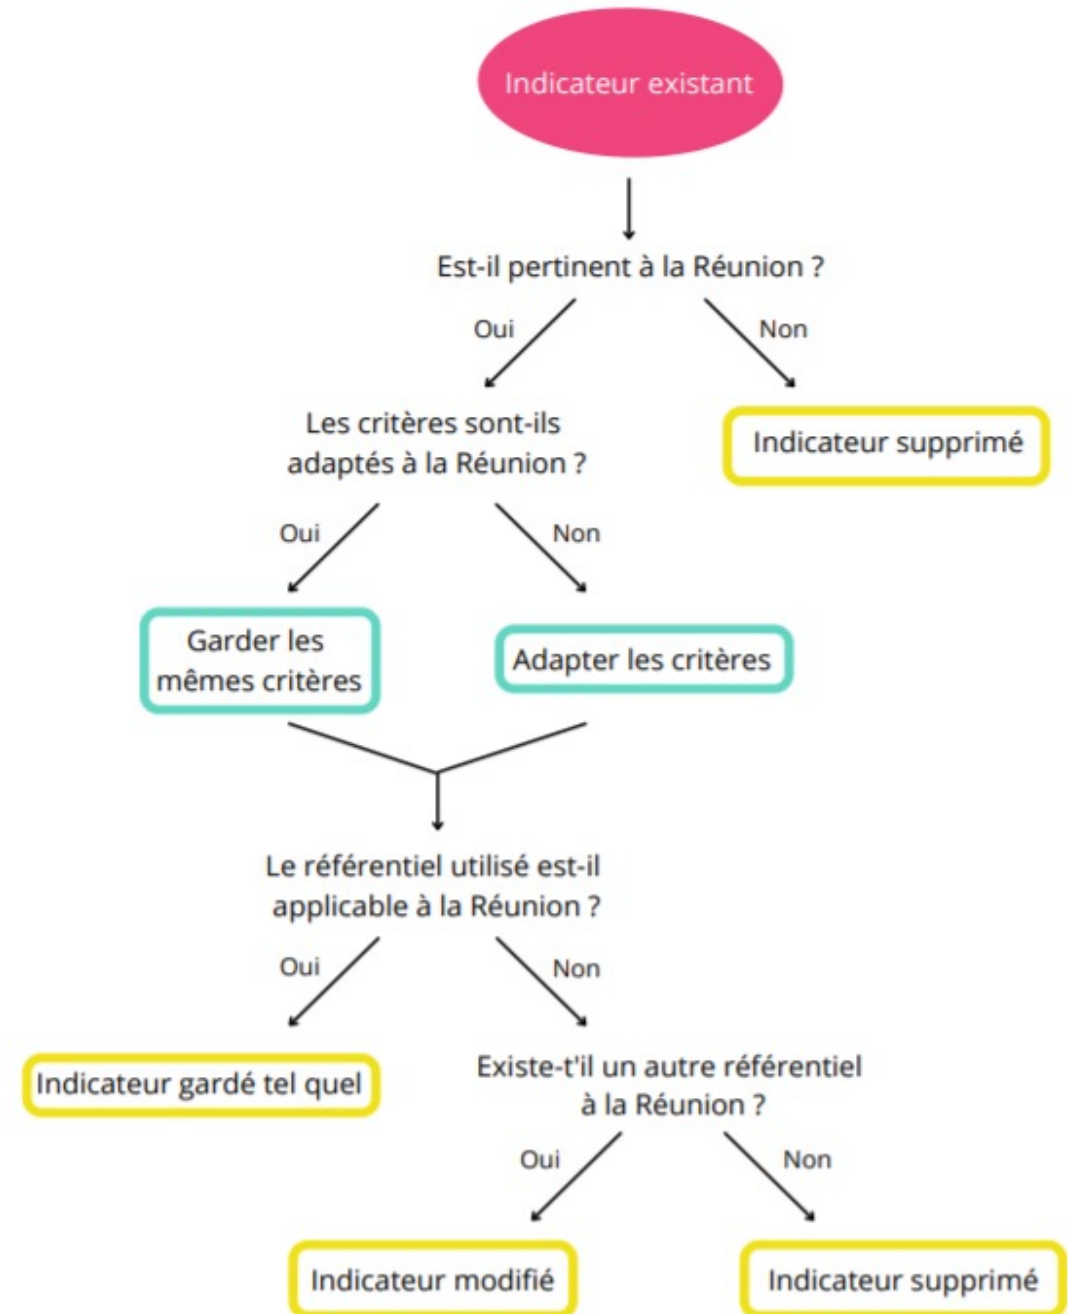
Indicateur existant

Est-il pertinent à la Réunion ?

Oui

Non

Les critères sont-ils adaptés à la Réunion ?

Indicateur supprimé

Oui

Non

Garder les mêmes critères

Adapter les critères

Le référentiel utilisé est-il applicable à la Réunion ?

Oui

Non

Indicateur gardé tel quel

Existe-t'il un autre référentiel à la Réunion ?

Oui

Non

Indicateur modifié

Indicateur supprimé